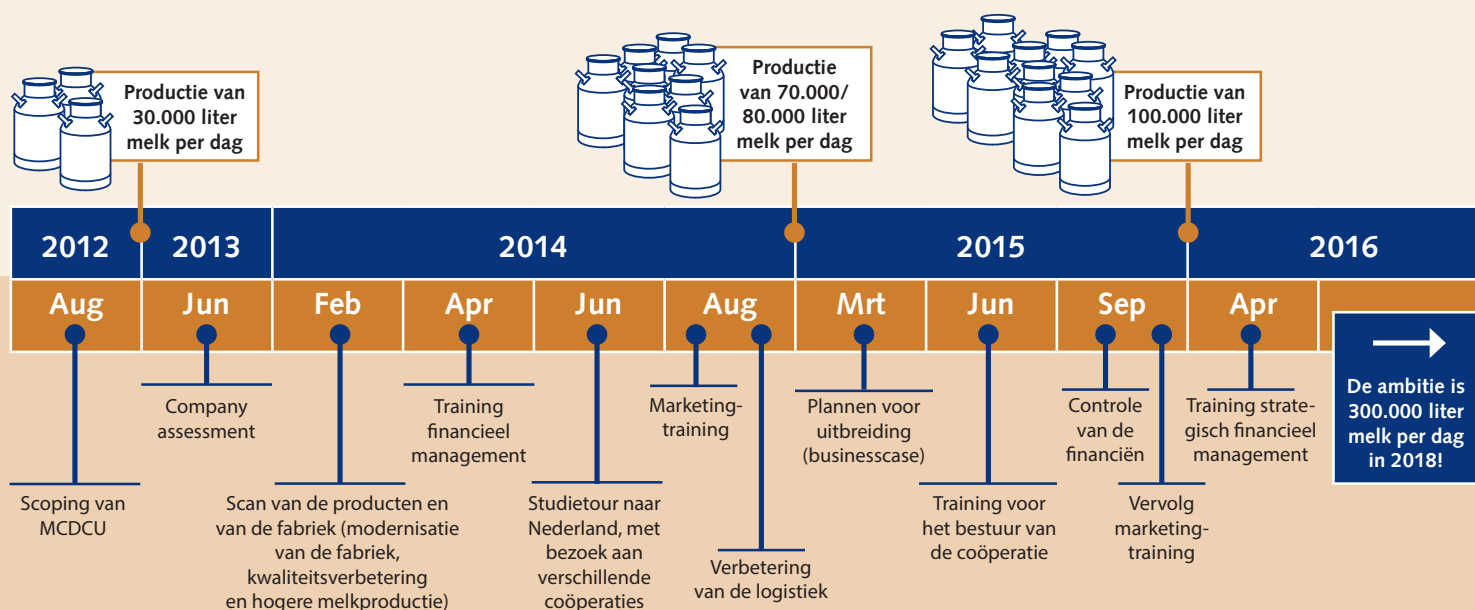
Productie van 30.000 liter melk per dag

Productie van 70.000/ 80.000 liter melk per dag

Productie van 100.000 liter melk per dag

2012
2013
2014
2015
2016

Aug
Jun
Feb
Apr
Jun
Aug
Mrt
Jun
Sep
Apr

Company assessment

Training financieel management

Marketingtraining

Plannen voor uitbreiding (businesscase)

Controle van de financiën

Training strategisch financieel management

De ambitie is 300.000 liter melk per dag in 2018!

Scoping van MCDCU

Scan van de producten en van de fabriek (modernisatie van de fabriek, kwaliteitsverbetering en hogere melkproductie)

Studietour naar Nederland, met bezoek aan verschillende coöperaties

Verbetering van de logistiek

Training voor het bestuur van de coöperatie

Vervolg marketingtraining